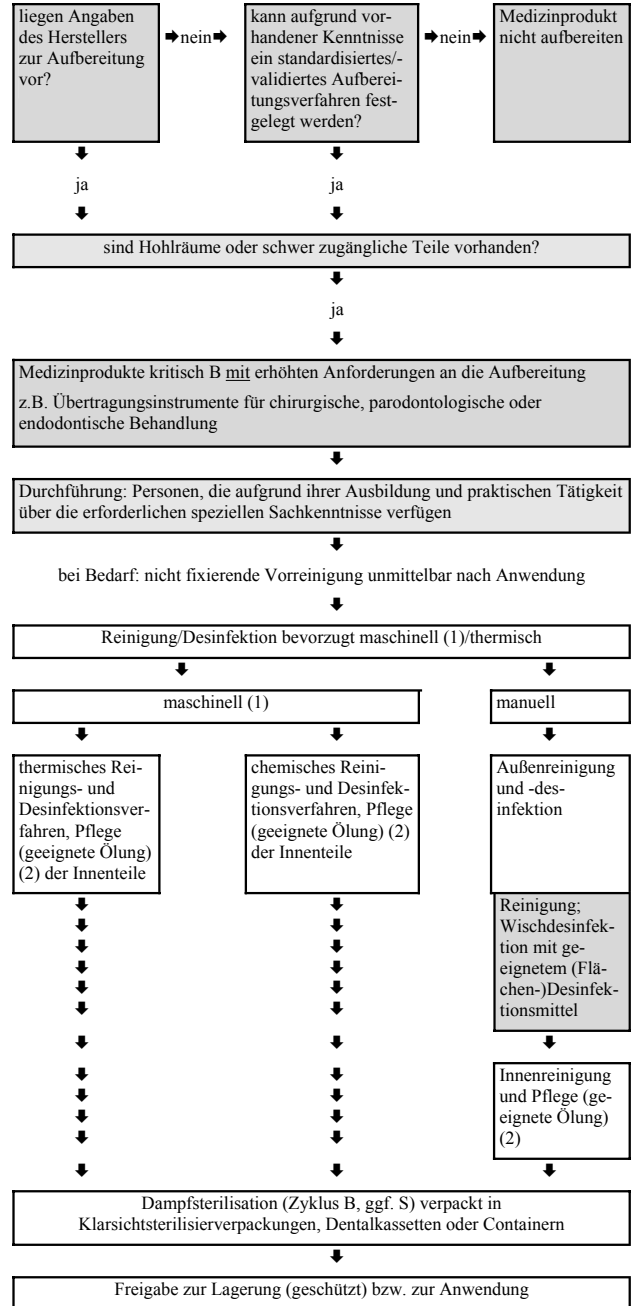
liegen Angaben des Herstellers zur Aufbereitung vor?

nein

kann aufgrund vorhandener Kenntnisse ein standardisiertes/-validiertes Aufbereitungsverfahren festgelegt werden?

nein

Medizinprodukt nicht aufbereiten

ja

ja

sind Hohlräume oder schwer zugängliche Teile vorhanden?

ja

Medizinprodukte kritisch B mit erhöhten Anforderungen an die Aufbereitung

z.B. Übertragungsinstrumente für chirurgische, parodontologische oder endodontische Behandlung

Durchführung: Personen, die aufgrund ihrer Ausbildung und praktischen Tätigkeit über die erforderlichen speziellen Sachkenntnisse verfügen

bei Bedarf: nicht fixierende Vorreinigung unmittelbar nach Anwendung

Reinigung/Desinfektion bevorzugt maschinell (1)/thermisch

maschinell (1)

manuell

thermisches Reinigungs- und Desinfektionsverfahren, Pflege (geeignete Ölung) (2) der Innenteile

chemisches Reinigungs- und Desinfektionsverfahren, Pflege (geeignete Ölung) (2) der Innenteile

Außenreinigung und -desinfektion

Reinigung; Wischdesinfektion mit geeignetem (Flächen-)Desinfektionsmittel

Innenreinigung und Pflege (geeignete Ölung) (2)

Dampfsterilisation (Zyklus B, ggf. S) verpackt in Klarsichtsterilisierverpackungen, Dentalkassetten oder Containern

Freigabe zur Lagerung (geschützt) bzw. zur Anwendung